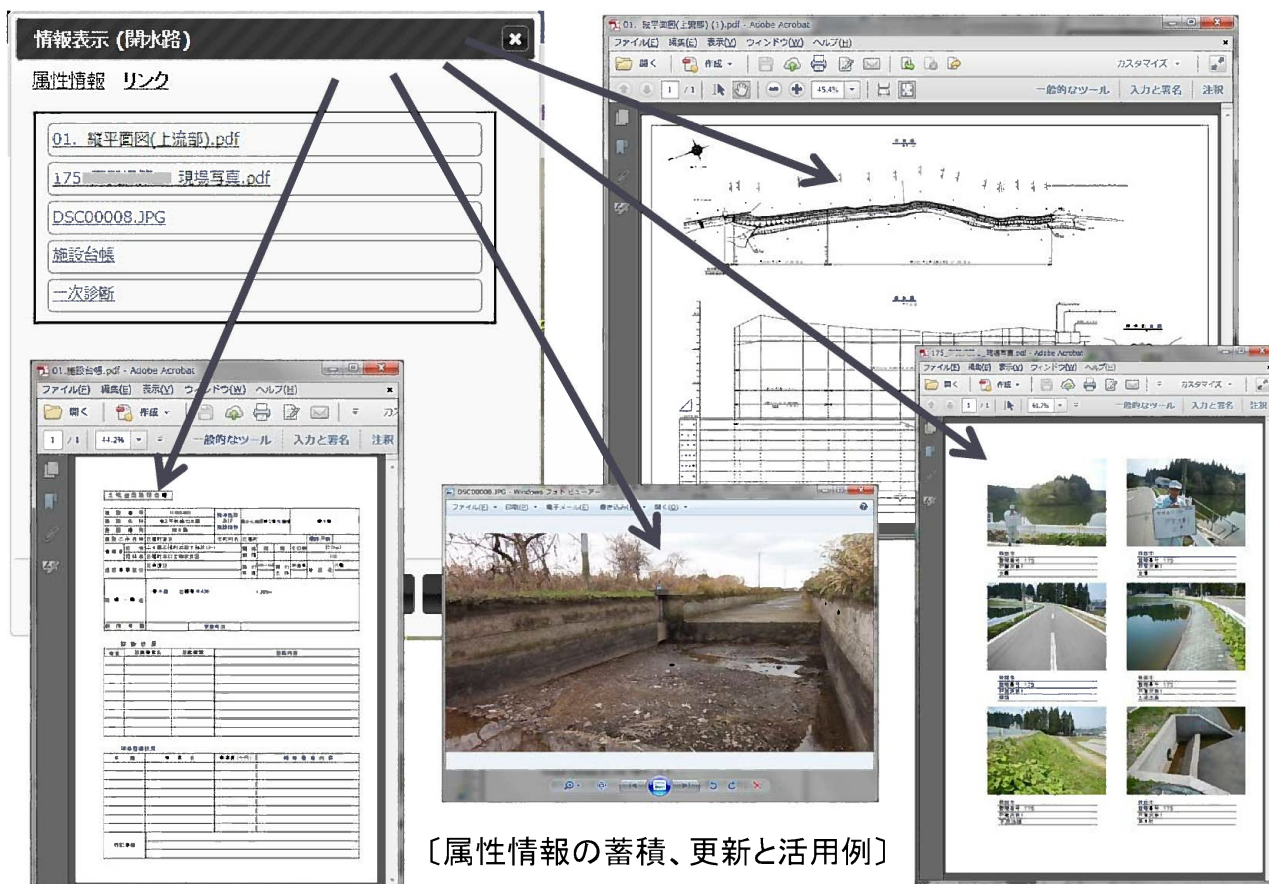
情報表示 (開水路)

属性情報 リンク

01. 縦平面図(上流部).pdf

175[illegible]現場写真.pdf

DSC00008.JPG

施設台帳

一次診断

01. 縦平面図(上流部) (1).pdf - Adobe Acrobat

ファイル(F) 編集(E) 表示(V) ウィンドウ(W) ヘルプ(H)

開く 作成 カスタマイズ

1 /1 45.4% 一般的なツール 入力と署名 注釈

01.施設台帳.pdf - Adobe Acrobat

ファイル(F) 編集(E) 表示(V) ウィンドウ(W) ヘルプ(H)

開く 作成 カス

1 /1 44.2% 一般的なツール 入力と署名 注釈

DSC00008.JPG - Windows フォト ビューアー

ファイル(F) 印刷(P) 電子メール(E) 書き込み(U) 開く(O)

175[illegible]現場写真.pdf - Adobe Acrobat

ファイル(F) 編集(E) 表示(V) ウィンドウ(W) ヘルプ(H)

開く 作成 カスタマイズ

1 /1 61.7% 一般的なツール 入力と署名 注釈

〔属性情報の蓄積、更新と活用例〕